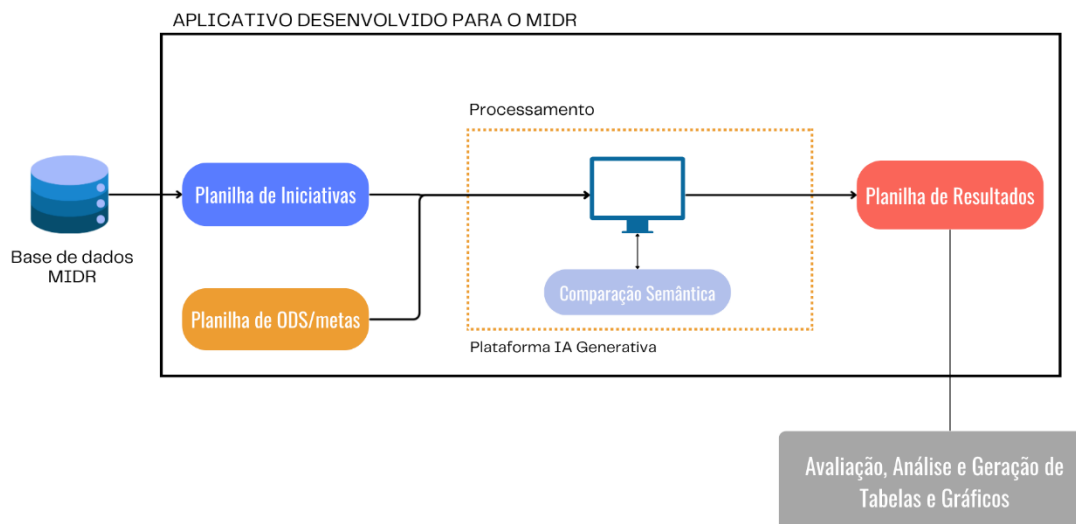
APLICATIVO DESENVOLVIDO PARA O MIDR

Base de dados MIDR

Planilha de Iniciativas

Planilha de ODS/metas

Processamento

Comparação Semântica

Plataforma IA Generativa

Planilha de Resultados

Avaliação, Análise e Geração de Tabelas e Gráficos